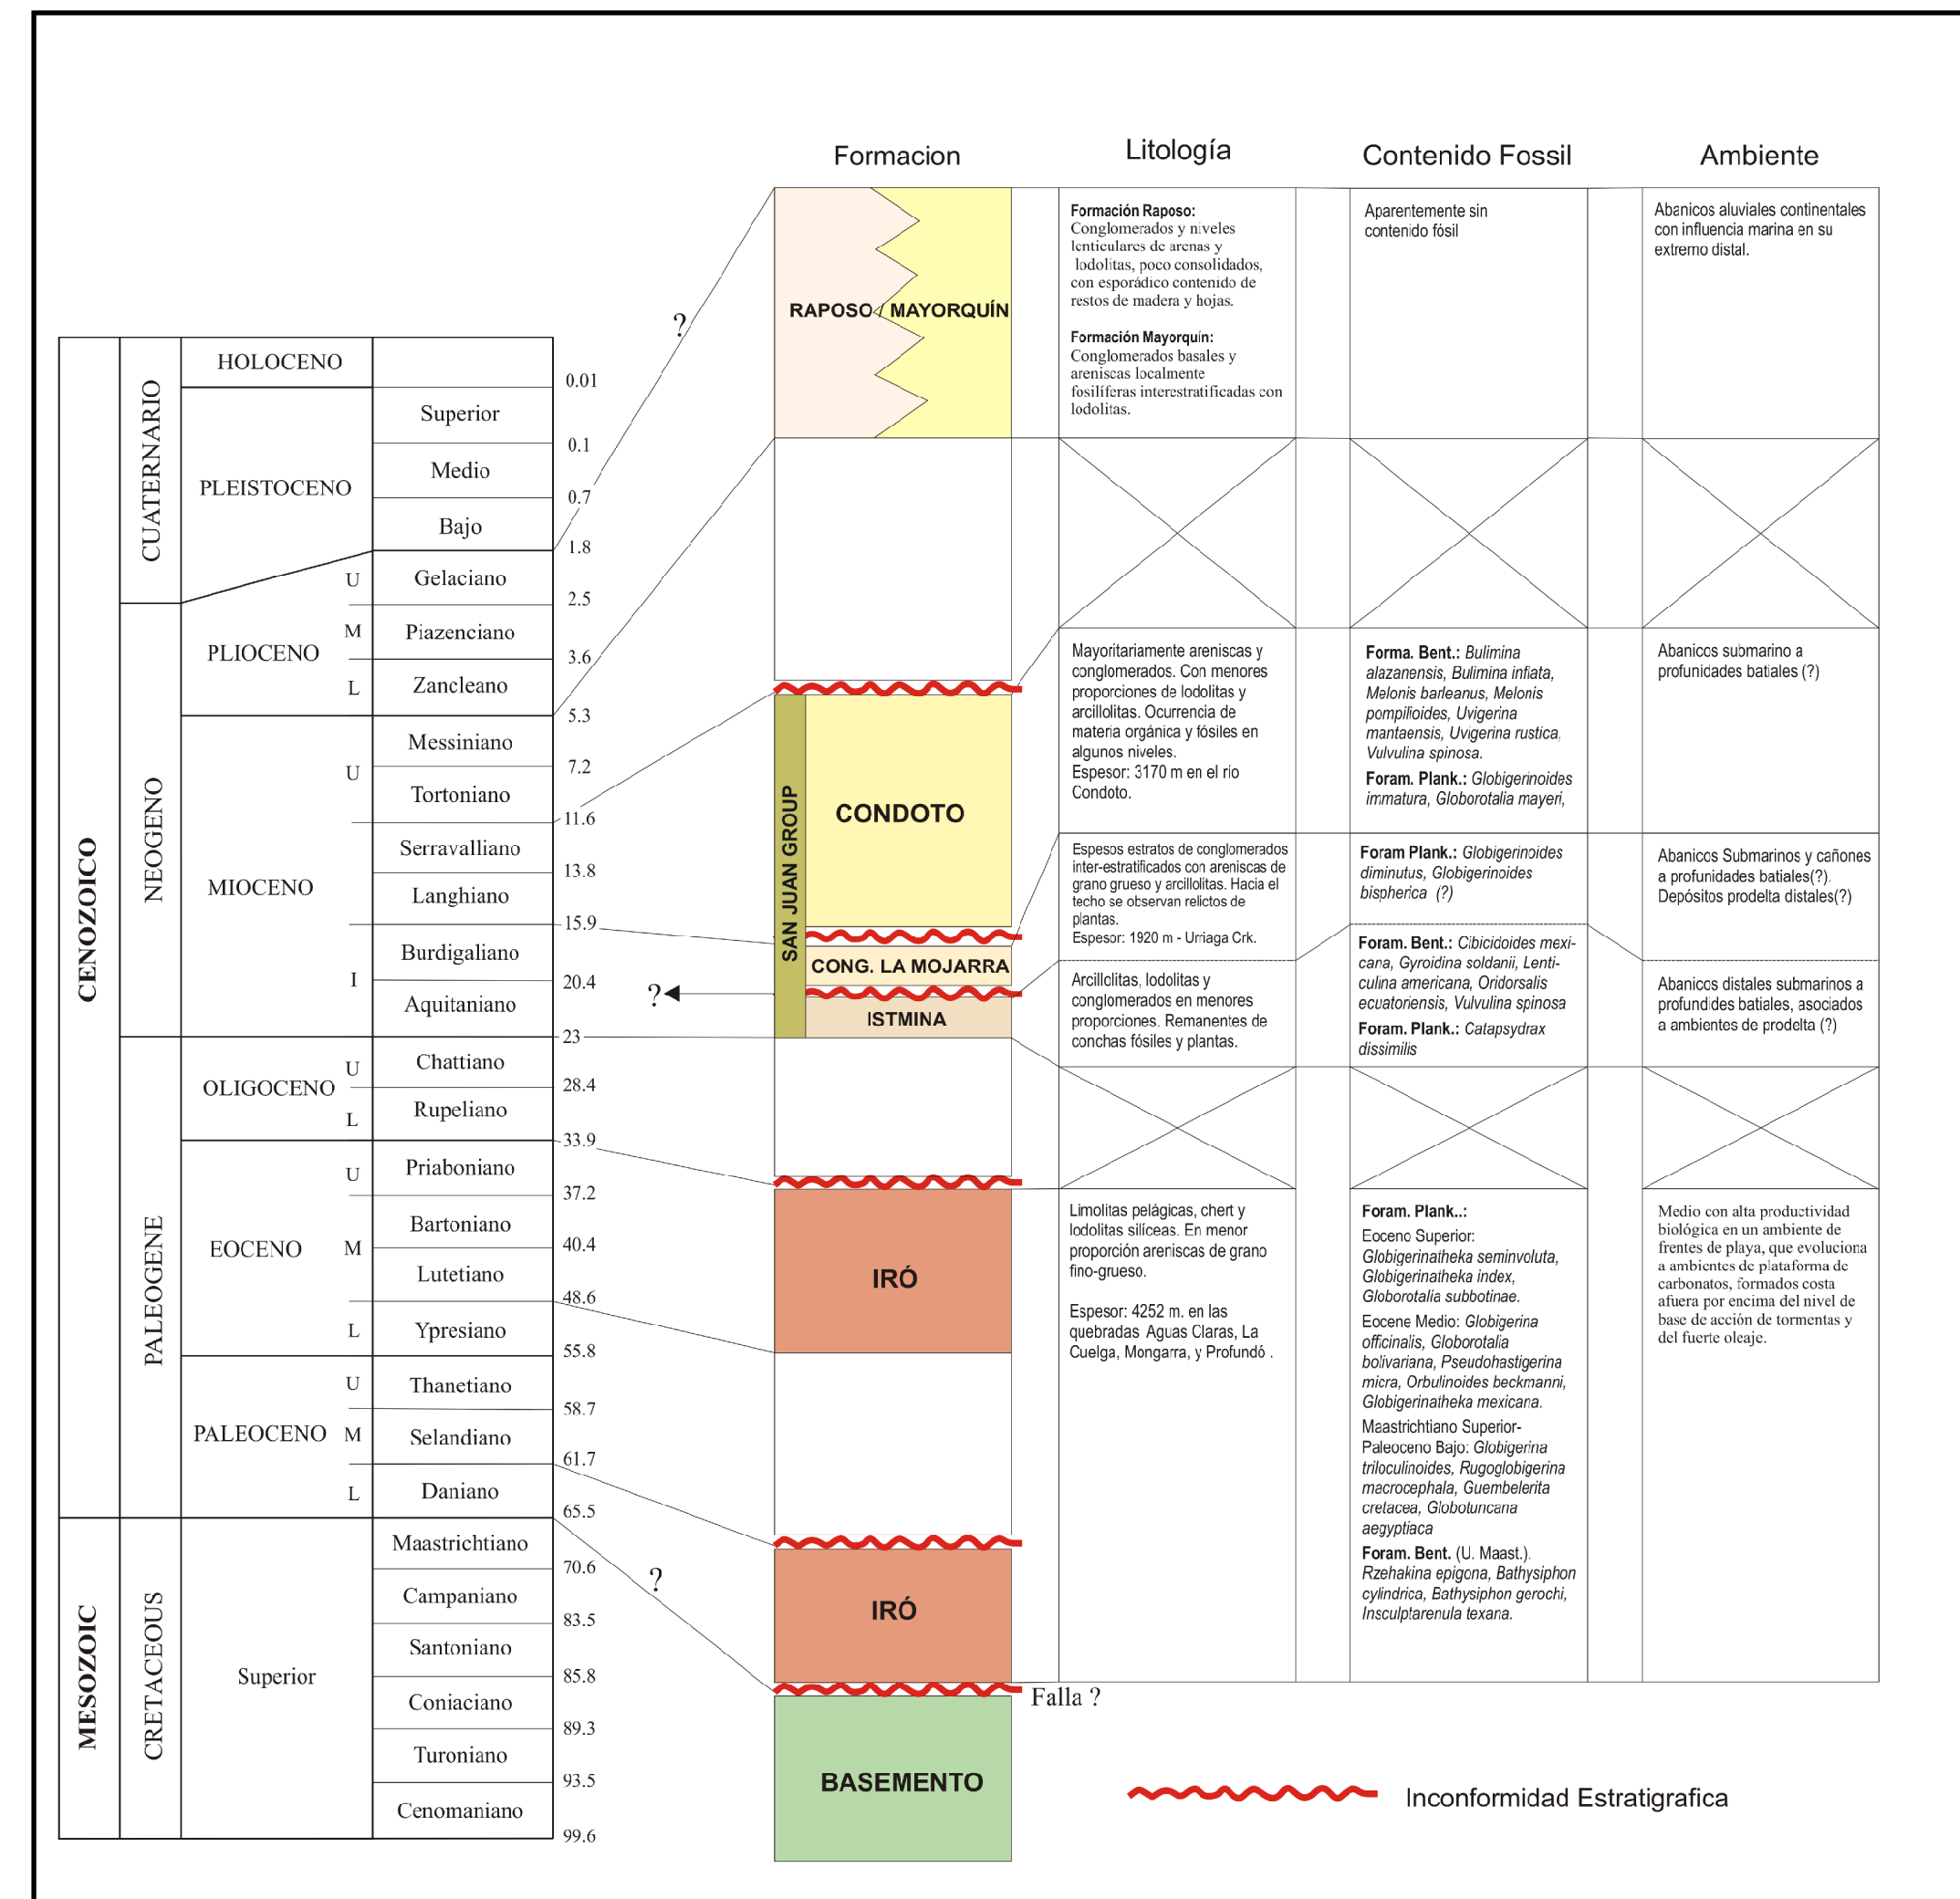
Formacion

Litología

Contenido Fossil

Ambiente

RAPOSO

MAYORQUÍN

Formación Raposo: Conglomerados y niveles lenticulares de arenas y lodolitas, poco consolidados, con esporádico contenido de restos de madera y hojas.

Formación Mayorquín: Conglomerados basales y areniscas localmente fosilíferas interestratificadas con lodolitas.

Aparentemente sin contenido fósil

Abanicos aluviales continentales con influencia marina en su extremo distal.

CENOZOICO

CUATERNARIO

HOLOCENO

PLEISTOCENO

Superior

Medio

Bajo

0.01

0.1

0.7

1.8

?

NEOGENO

PLIOCENO

U

Gelaciano

M

Piazenciano

L

Zancleano

2.5

3.6

5.3

MIOCENO

U

Messiniano

Tortoniano

Serravalliano

Langhiano

I

Burdigaliano

Aquitaniano

7.2

11.6

13.8

15.9

20.4

23

SAN JUAN GROUP

CONDOTO

CONG. LA MOJARRA

ISTMINA

?

Mayoritariamente areniscas y conglomerados. Con menores proporciones de lodolitas y arcillolitas. Ocurrencia de materia orgánica y fósiles en algunos niveles. Espesor: 3170 m en el rio Condoto.

Forma. Bent.: Bulimina alazanensis, Bulimina infiata, Melonis barleanus, Melonis pompilioides, Uvigerina mantaensis, Uvigerina rustica, Vulvulina spinosa.
Foram. Plank.: Globigerinoides immatura, Globorotalia mayeri,

Abanicos submarino a profunicades batiales (?)

Espesos estratos de conglomerados inter-estratificados con areniscas de grano grueso y arcillolitas. Hacia el techo se observan relictos de plantas.
Espesor: 1920 m - Urriaga Crk.

Foram Plank.: Globigerinoides diminutus, Globigerinoides bispherica (?)

Abanicos Submarinos y cañones a profunidades batiales(?). Depósitos prodelta distales(?)

Foram. Bent.: Cibicidoides mexicana, Gyroidina soldanii, Lenticulina americana, Oridorsalis ecuatoriensis, Vulvulina spinosa
Foram. Plank.: Catapsydrax dissimilis

Arcillolitas, lodolitas y conglomerados en menores proporciones. Remanentes de conchas fósiles y plantas.

Abanicos distales submarinos a profundides batiales, asociados a ambientes de prodelta (?)

PALEOGENE

OLIGOCENO

U

Chattiano

L

Rupeliano

28.4

33.9

EOCENO

U

Priaboniano

M

Bartoniano

Lutetiano

L

Ypresiano

37.2

40.4

48.6

55.8

PALEOCENO

U

Thanetiano

M

Selandiano

L

Daniano

58.7

61.7

65.5

IRÓ

Limolitas pelágicas, chert y lodolitas silíceas. En menor proporción areniscas de grano fino-grueso.

Espesor: 4252 m. en las quebradas Aguas Claras, La Cuelga, Mongarra, y Profundó .

Foram. Plank..:
Eoceno Superior: Globigerinatheka seminvoluta, Globigerinatheka index, Globorotalia subbotinae.
Eocene Medio: Globigerina officinalis, Globorotalia bolivariana, Pseudohastigerina micra, Orbulinoides beckmanni, Globigerinatheka mexicana.
Maastrichtiano Superior-Paleoceno Bajo: Globigerina triloculinoides, Rugoglobigerina macrocephala, Guembelerita cretacea, Globotuncana aegyptiaca
Foram. Bent. (U. Maast.). Rzehakina epigona, Bathysiphon cylindrica, Bathysiphon gerochi, Insculptarenula texana.

Medio con alta productividad biológica en un ambiente de frentes de playa, que evoluciona a ambientes de plataforma de carbonatos, formados costa afuera por encima del nivel de base de acción de tormentas y del fuerte oleaje.

MESOZOIC

CRETACEOUS

Superior

Maastrichtiano

Campaniano

Santoniano

Coniaciano

Turoniano

Cenomaniano

70.6

83.5

85.8

89.3

93.5

99.6

?

IRÓ

Falla ?

BASEMENTO

Inconformidad Estratigrafica